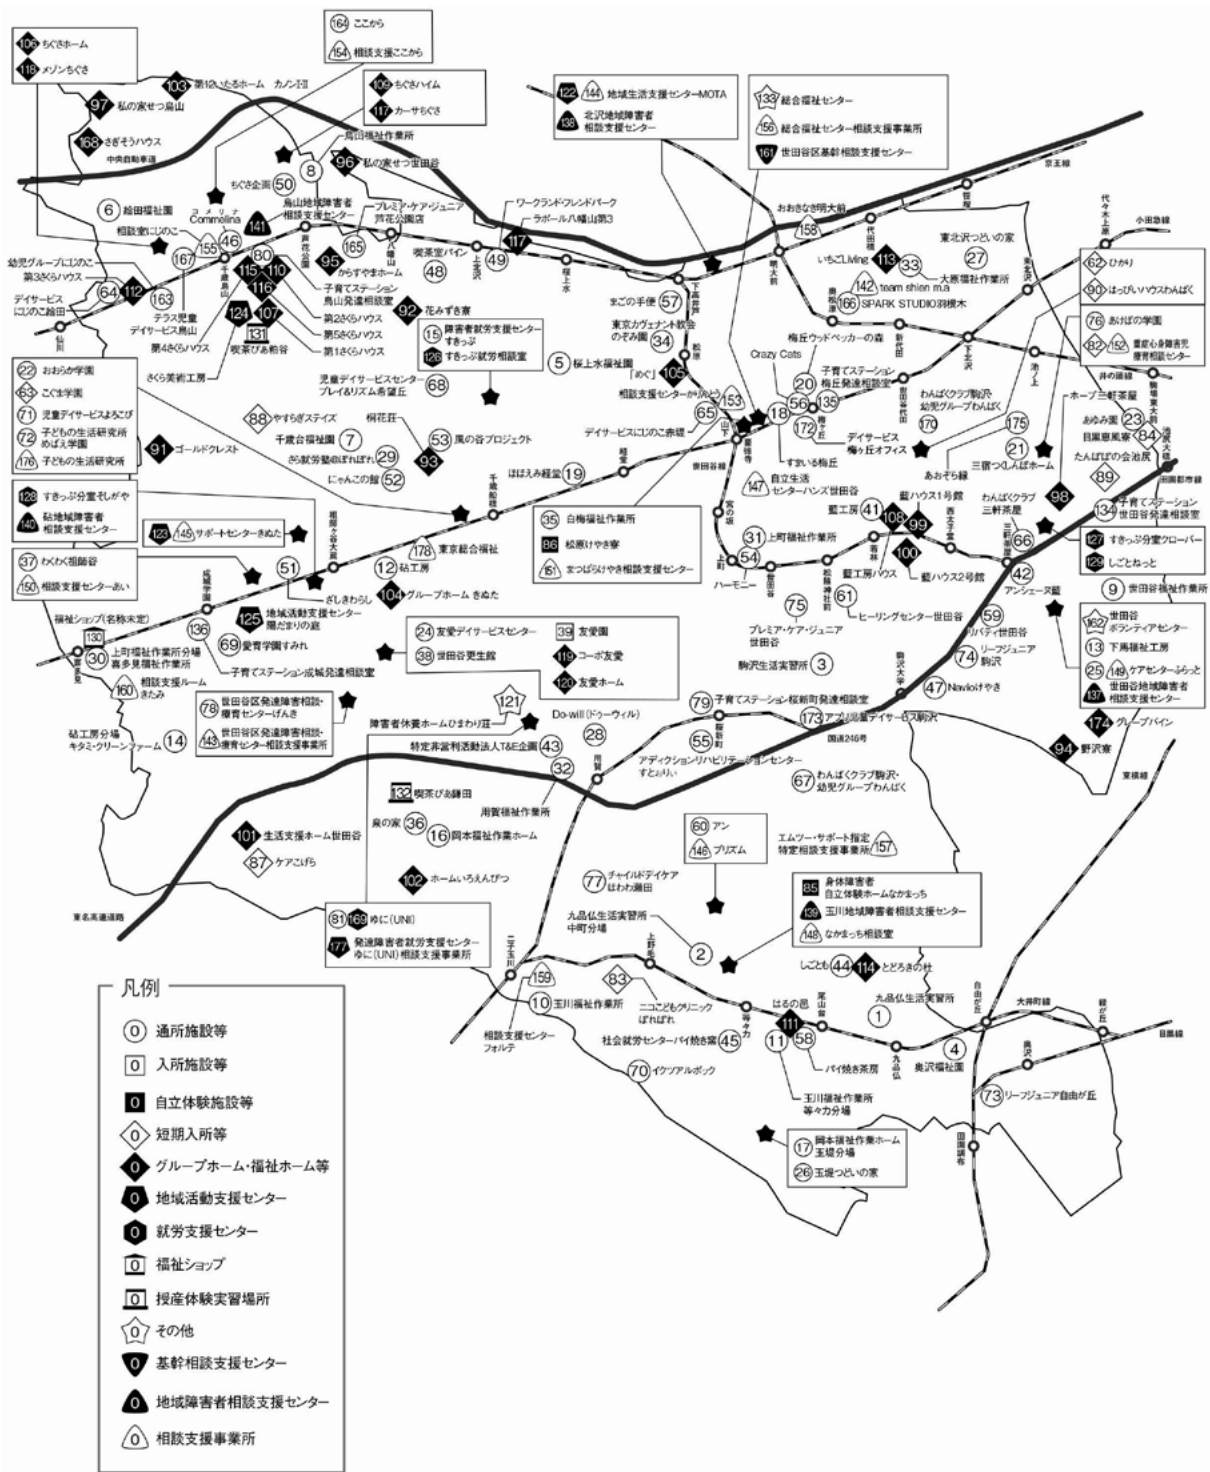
106 ちぐさホーム
118 メゾンちぐさ
103 第12いたるホーム カノンI・II
97 私の家せつ烏山
168 さぎそうハウス
中央自動車道
164 ここから
154 相談支援ここから
109 ちぐさハイム
117 カーサちぐさ
烏山福祉作業所
8
96 私の家せつ世田谷
ちぐさ企画 50
6 給田福祉園
相談室にじのこ
155 46 Commelina
141 烏山地域障害者相談支援センター
プレミア・ケア・ジュニア 芦花公園店
165
幼児グループにじのこ
第3さくらハウス
デイサービスにじのこ給田
64 112
163 テラス児童デイサービス烏山
167
80 115 110 116 子育てステーション烏山発達相談室
124 107
131 喫茶ぴあ給谷
第2さくらハウス
第5さくらハウス
第1さくらハウス
さくら美術工房
95 からすやまホーム
喫茶室パイン 48
49
117 ワークランド・フレンドパーク ラポール八幡山第3
92 花みずき寮
15 障害者就労支援センターすきっぷ
126 すきっぷ就労相談室
5 桜上水福祉園
122 144 地域生活支援センターMOTA
138 北沢地域障害者相談支援センター
まごの手便 57
東京カヴェナント教会のぞみ園 34
めぐ 105
133 総合福祉センター
156 総合福祉センター相談支援事業所
161 世田谷区基幹相談支援センター
京王線
おおきな樹明大前 158
いちごLiving 113 33 大原福祉作業所
東北沢つどいの家 27
142 team shien ma
166 SPARK STUDIO羽根木
62 ひかり
90 はっぴいハウスわんぱく
76 おがばの学園
82 152 重症心身障害児療育相談センター
22 おおらか学園
63 こぐま学園
71 児童デイサービスよろこび
72 子どもの生活研究所めばえ学園
176 子どもの生活研究所
91 ゴールドクレスト
88 やすらぎステイズ
千歳台福祉園 7
さら就労塾@ぽれぽれ 29
にゃんこの館 52
桐花苑 53 風の谷プロジェクト 93
児童デイサービスセンタープレイ&リズム希望丘 68
ほほえみ経堂 19
相談支援センターかけはし 65 153
デイサービスにじのこ赤堤
Crazy Cats 20 子育てステーション梅丘発達相談室 56 135
梅丘ウッドペッカーの森
172 デイサービス梅ヶ丘オフィス
18 すまいる梅丘
わんぱくクラブ駒沢幼児グループわんぱく 170
175
21 三宿つくしんぼホーム
ホープ三軒茶屋
あゆみ園 23 84
目黒恵風寮
たんぽぽの会池尻 89
98
134 子育てステーション世田谷発達相談室
127 すきっぷ分室クローバー
129 しごとねっと
9 世田谷福祉作業所
162 世田谷ボランティアセンター
13 下馬福祉工房
25 149 ケアセンターふらっと
137 世田谷地域障害者相談支援センター
174 グループパイン
94 野沢寮
128 すきっぷ分室そしがや
140 砧地域障害者相談支援センター
123 145 サポートセンターきぬた
37 わくわく祖師谷
150 相談支援センターあい
51 ざしきわらし
178 東京総合福祉
12 砧工房
104 グループホームきぬた
125 地域活動支援センター陽だまりの庭
136
69 愛育学園すみれ
子育てステーション成城発達相談室
福祉ショップ(名称未定) 130
30 上町福祉作業所分場 喜多見福祉作業所
160 福祉支援ルームきたみ
78 世田谷区発達障害相談・療育センターげんき
143 世田谷区発達障害相談・療育センター相談支援事業所
砧工房分場 キタミ・クリーンファーム 14
35 白梅福祉作業所
86 松原けやき寮
151 まつばらけやき相談支援センター
147 自立生活センターハンズ世田谷
31 上町福祉作業所
54
ハーモニー
41 藍工房 108 99 藍ハウス1号館
藍工房ハウス 100 藍ハウス2号館
わんぱくクラブ三軒茶屋 66
42 アンシェーヌ藍
61 ヒーリングセンター世田谷
75 プレミア・ケア・ジュニア世田谷
駒沢生活実習所 3
59 リバティ世田谷
74 リーフジュニア駒沢
47 Navioけやき
24 友愛デイサービスセンター
38 世田谷更生館
39 友愛園
119 コーポ友愛
120 友愛ホーム
121 障害者休養ホームひまわり荘
特定非営利活動法人T&E企画 43
Do-will(ドゥーウィル) 28
32 用賀福祉作業所
79 子育てステーション桜新町発達相談室
55 アディクションリハビリテーションセンターすとおりい
173 アプリ障害デイサービス駒沢
国道246号
67 わんぱくクラブ駒沢・幼児グループわんぱく
132 喫茶ぴあ鎌田
泉の家 36
16 岡本福祉作業所ホーム
101 生活支援ホーム世田谷
87 ケアこげら
102 ホームいろえんぴつ
60 アン
146 プリズム
エムツー・サポート指定特定相談支援事業所 157
77 チャイルドデイケアほわわ瀬田
85 身体障害者自立体験ホームなかまっち
139 玉川地域障害者相談支援センター
148 なかまっち相談室
81 169 ゆに(UNI)
177 発達障害者就労支援センターゆに(UNI)相談支援事業所
九品仏生活実習所中町分場 2
しごとも 44 114 とどろきの杜
九品仏生活実習所 1
159
10 玉川福祉作業所
83 ニコこどもクリニックぽれぽれ
相談支援センターフォルテ
社会就労センターパイ焼き窯 45
70 イケソアルボック
111 はるの島 58
11 パイ焼き茶房
玉川福祉作業所 等々力分場
4 奥沢福祉園
73 リーフジュニア自由が丘
17 岡本福祉作業ホーム玉堤分場
26 玉堤つどいの家
東名高速道路
東横線
大井町線
目黒線
小田急線
京王線
井の頭線
田園都市線

凡例
0 通所施設等
0 入所施設等
0 自立体験施設等
0 短期入所等
0 グループホーム・福祉ホーム等
0 地域活動支援センター
0 就労支援センター
0 福祉ショップ
0 授産体験実習場所
0 その他
0 基幹相談支援センター
0 地域障害者相談支援センター
0 相談支援事業所